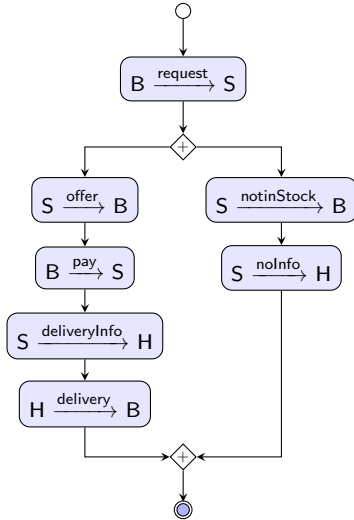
$B \xrightarrow{\text{request}} S$

+

$S \xrightarrow{\text{offer}} B$

$B \xrightarrow{\text{pay}} S$

$S \xrightarrow{\text{deliveryInfo}} H$

$H \xrightarrow{\text{delivery}} B$

$S \xrightarrow{\text{notinStock}} B$

$S \xrightarrow{\text{noInfo}} H$

+